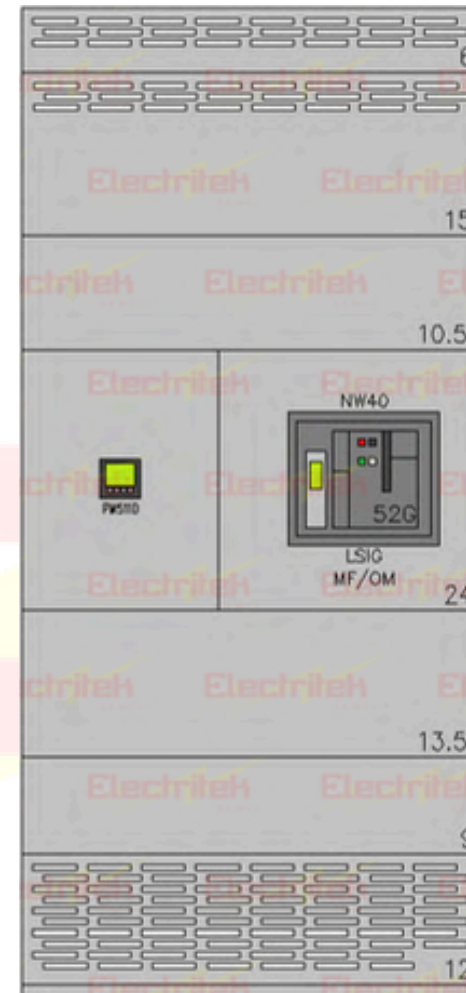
6
Electritek
Electritek
Electrite
15
ctritek
Electritek
E
10.5
Electritek
Electrite
NW40
PM5110
ctritek
Electritek
E
52G
LSIG
MF/OM
Electritek
Electrite
24
ctritek
Electritek
E
13.5
Electritek
Electrite
S
ctritek
Electritek
12